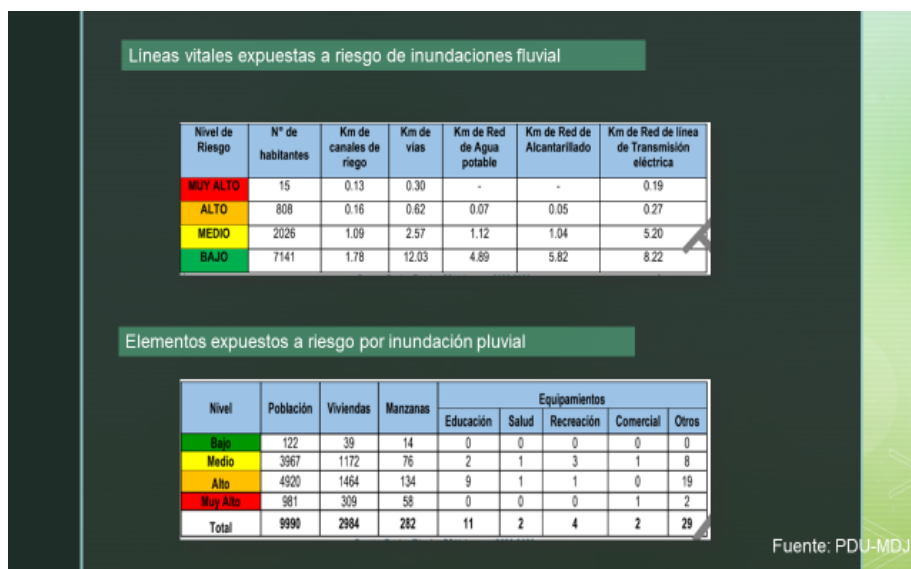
Líneas vitales expuestas a riesgo de inundaciones fluvial

| Nivel de Riesgo | N° de habitantes | Km de canales de riego | Km de vías | Km de Red de Agua potable | Km de Red de Alcantarillado | Km de Red de línea de Transmisión eléctrica |
|---|---|---|---|---|---|---|
| MUY ALTO | 15 | 0.13 | 0.30 | - | - | 0.19 |
| ALTO | 808 | 0.16 | 0.62 | 0.07 | 0.05 | 0.27 |
| MEDIO | 2026 | 1.09 | 2.57 | 1.12 | 1.04 | 5.20 |
| BAJO | 7141 | 1.78 | 12.03 | 4.89 | 5.82 | 8.22 |

Elementos expuestos a riesgo por inundación pluvial

| Nivel | Población | Viviendas | Manzanas | Equipamientos: Educación | Salud | Recreación | Comercial | Otros |
|---|---|---|---|---|---|---|---|---|
| Bajo | 122 | 39 | 14 | 0 | 0 | 0 | 0 | 0 |
| Medio | 3967 | 1172 | 76 | 2 | 1 | 3 | 1 | 8 |
| Alto | 4920 | 1464 | 134 | 9 | 1 | 1 | 1 | 19 |
| Muy Alto | 981 | 309 | 58 | 0 | 0 | 0 | 0 | 2 |
| Total | 9990 | 2984 | 282 | 11 | 2 | 4 | 2 | 29 |

Fuente: PDU-MDJ